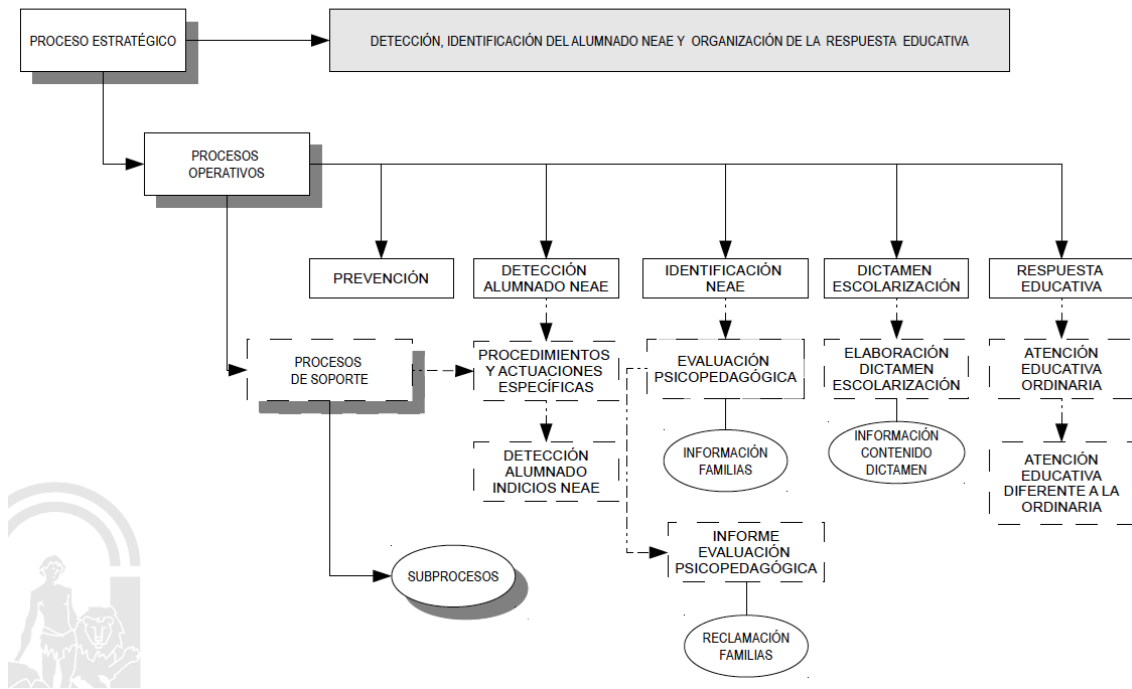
PROCESO ESTRATÉGICO

DETECCIÓN, IDENTIFICACIÓN DEL ALUMNADO NEAE Y ORGANIZACIÓN DE LA RESPUESTA EDUCATIVA

PROCESOS OPERATIVOS

PREVENCIÓN

DETECCIÓN ALUMNADO NEAE

IDENTIFICACIÓN NEAE

DICTAMEN ESCOLARIZACIÓN

RESPUESTA EDUCATIVA

PROCESOS DE SOPORTE

PROCEDIMIENTOS Y ACTUACIONES ESPECÍFICAS

DETECCIÓN ALUMNADO INDICIOS NEAE

EVALUACIÓN PSICOPEDAGÓGICA

INFORMACIÓN FAMILIAS

INFORME EVALUACIÓN PSICOPEDAGÓGICA

RECLAMACIÓN FAMILIAS

ELABORACIÓN DICTAMEN ESCOLARIZACIÓN

INFORMACIÓN CONTENIDO DICTAMEN

ATENCIÓN EDUCATIVA ORDINARIA

ATENCIÓN EDUCATIVA DIFERENTE A LA ORDINARIA

SUBPROCESOS